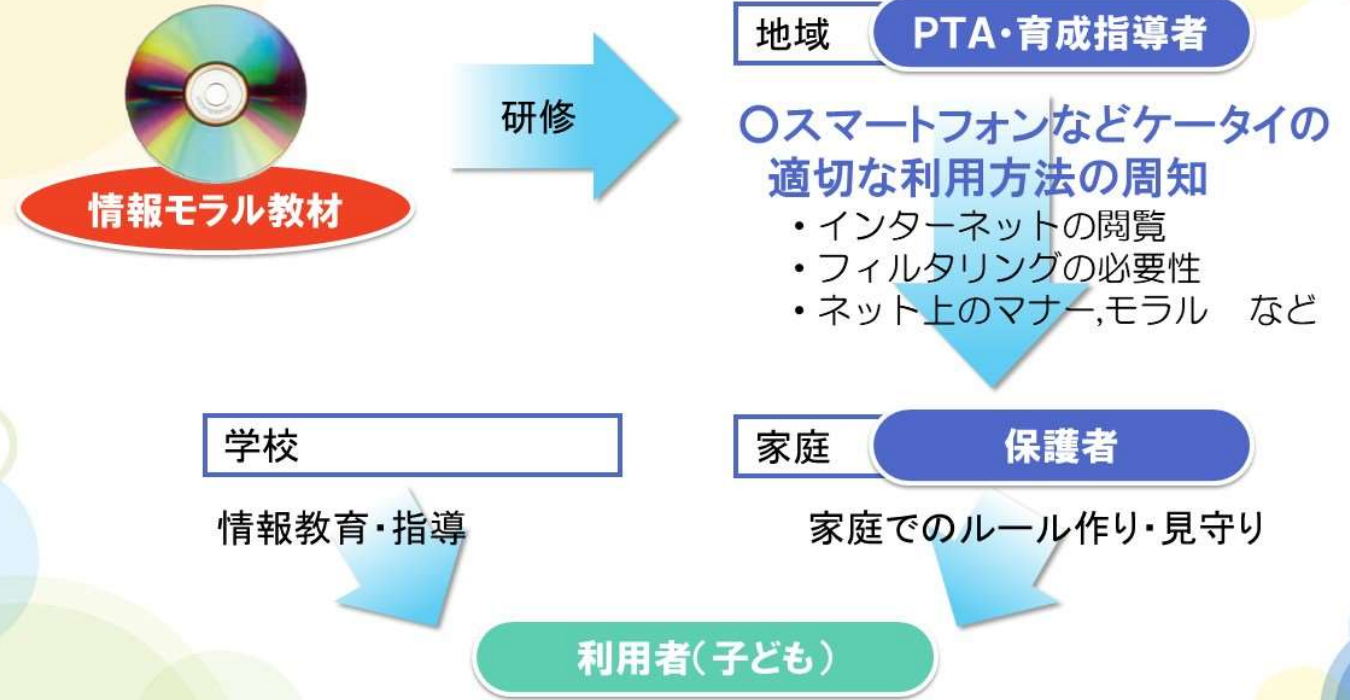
情報モラル教材

研修

地域 PTA・育成指導者

○スマートフォンなどケータイの適切な利用方法の周知
・インターネットの閲覧
・フィルタリングの必要性
・ネット上のマナー,モラル　など

学校

情報教育・指導

家庭 保護者

家庭でのルール作り・見守り

利用者(子ども)